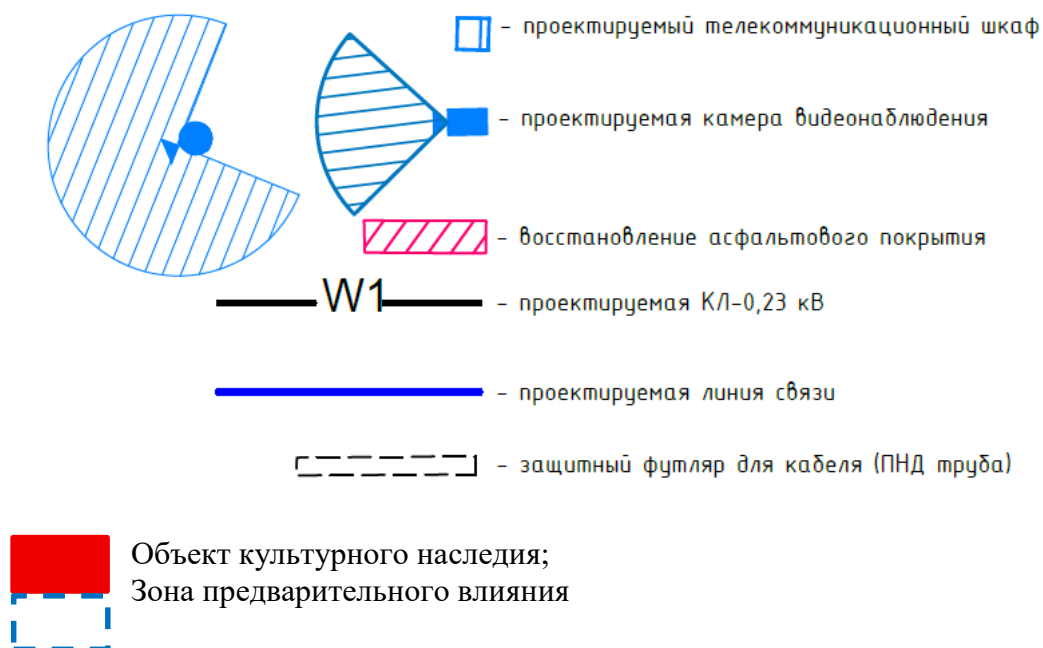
- проектируемый телекоммуникационный шкаф

- проектируемая камера видеонаблюдения

- восстановление асфальтового покрытия

W1

- проектируемая КЛ-0,23 кВ

- проектируемая линия связи

- защитный футляр для кабеля (ПНД труба)

Объект культурного наследия;
Зона предварительного влияния